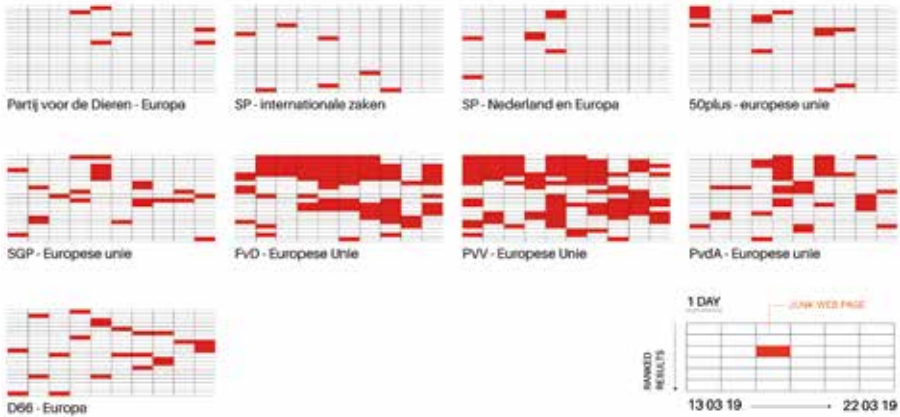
Partij voor de Dieren - Europa

SP - internationale zaken

SP - Nederland en Europa

50plus - europese unie

SGP - Europese unie

FvD - Europese Unie

PVV - Europese Unie

PvdA - Europese unie

D66 - Europa

1 DAY

JUNK WEB PAGE

RANKED RESULTS

13 03 19

22 03 19